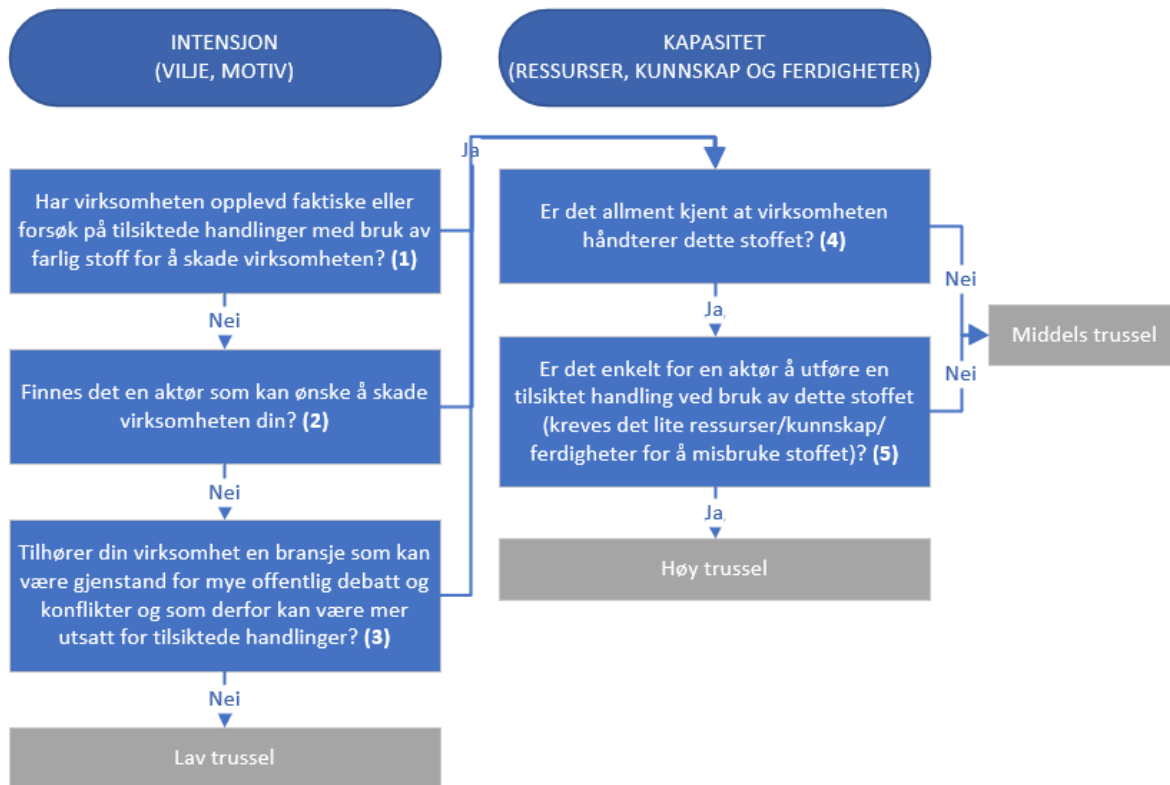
INTENSJON
(VILJE, MOTIV)

KAPASITET
(RESSURSER, KUNNSKAP OG FERDIGHETER)

Ja

Har virksomheten opplevd faktiske eller forsøk på tilsiktede handlinger med bruk av farlig stoff for å skade virksomheten? (1)

Nei

Finnes det en aktør som kan ønske å skade virksomheten din? (2)

Nei

Tilhører din virksomhet en bransje som kan være gjenstand for mye offentlig debatt og konflikter og som derfor kan være mer utsatt for tilsiktede handlinger? (3)

Nei

Lav trussel

Er det allment kjent at virksomheten håndterer dette stoffet? (4)

Ja

Er det enkelt for en aktør å utføre en tilsiktet handling ved bruk av dette stoffet (kreves det lite ressurser/kunnskap/ ferdigheter for å misbruke stoffet)? (5)

Ja

Høy trussel

Nei

Nei

Middels trussel